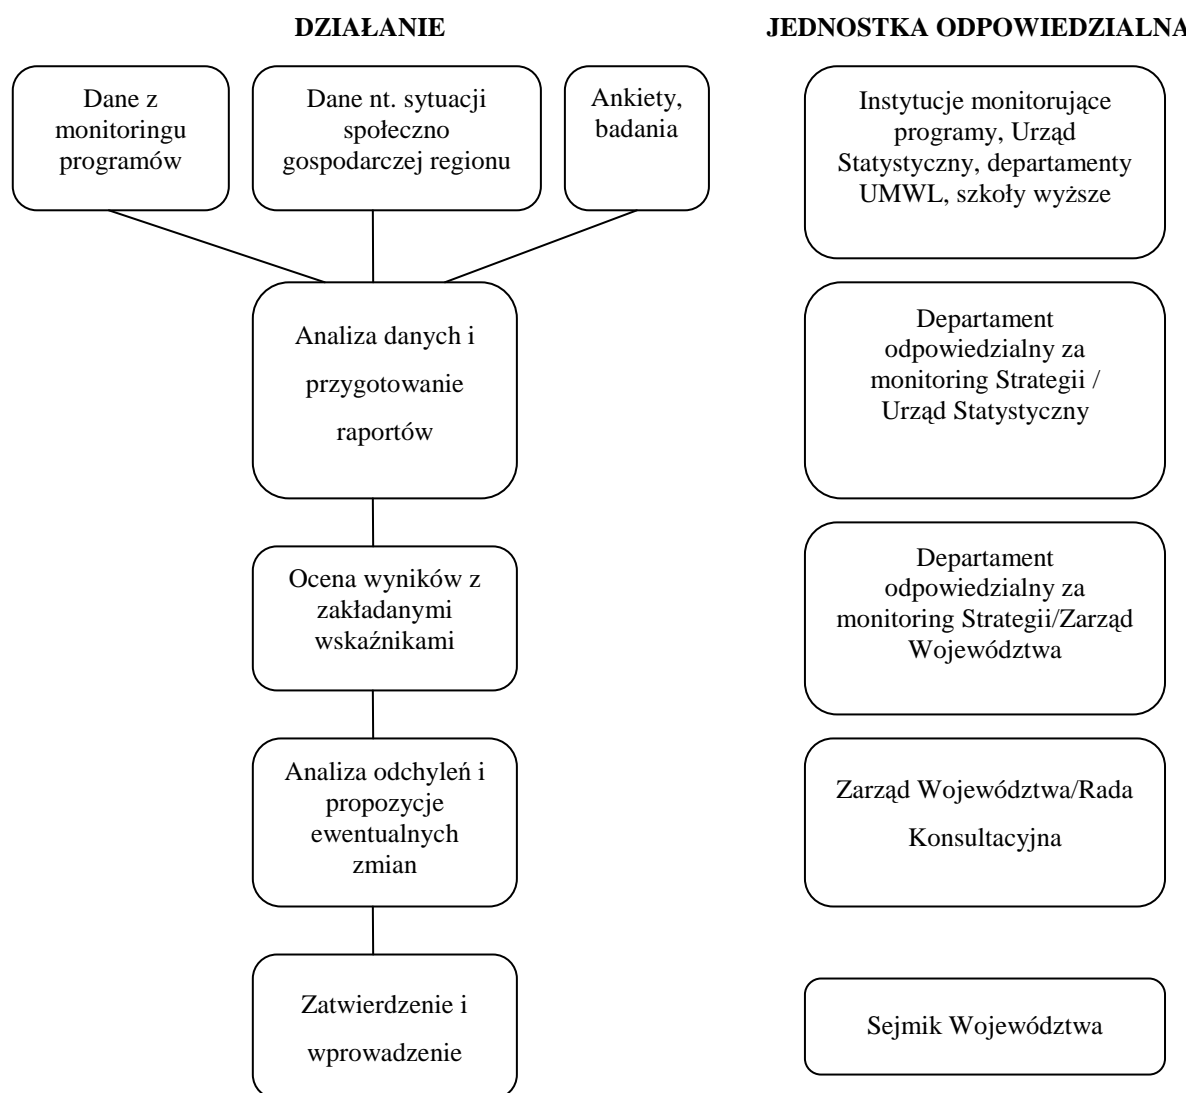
DZIAŁANIE

Dane z monitoringu programów

Dane nt. sytuacji społeczno gospodarczej regionu

Ankiety, badania

Analiza danych i przygotowanie raportów

Ocena wyników z zakładanymi wskaźnikami

Analiza odchyleń i propozycje ewentualnych zmian

Zatwierdzenie i wprowadzenie

JEDNOSTKA ODPOWIEDZIALNA

Instytucje monitorujące programy, Urząd Statystyczny, departamenty UMWL, szkoły wyższe

Departament odpowiedzialny za monitoring Strategii / Urząd Statystyczny

Departament odpowiedzialny za monitoring Strategii/Zarząd Województwa

Zarząd Województwa/Rada Konsultacyjna

Sejmik Województwa